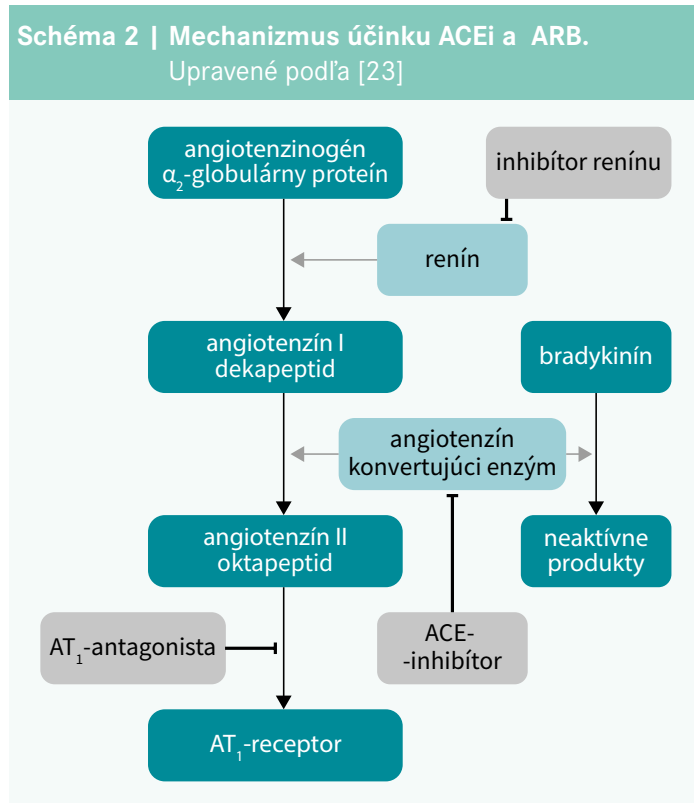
Schéma 2 | Mechanizmus účinku ACEi a ARB.
Upravené podľa [23]

angiotenzinogén
$\alpha_2$-globulárny proteín

inhibítor renínu

renín

angiotenzín I
dekapeptid

bradykinín

angiotenzín
konvertujúci enzým

angiotenzín II
oktapeptid

neaktívne
produkty

AT$_1$-antagonista

ACE-
-inhibítor

AT$_1$-receptor